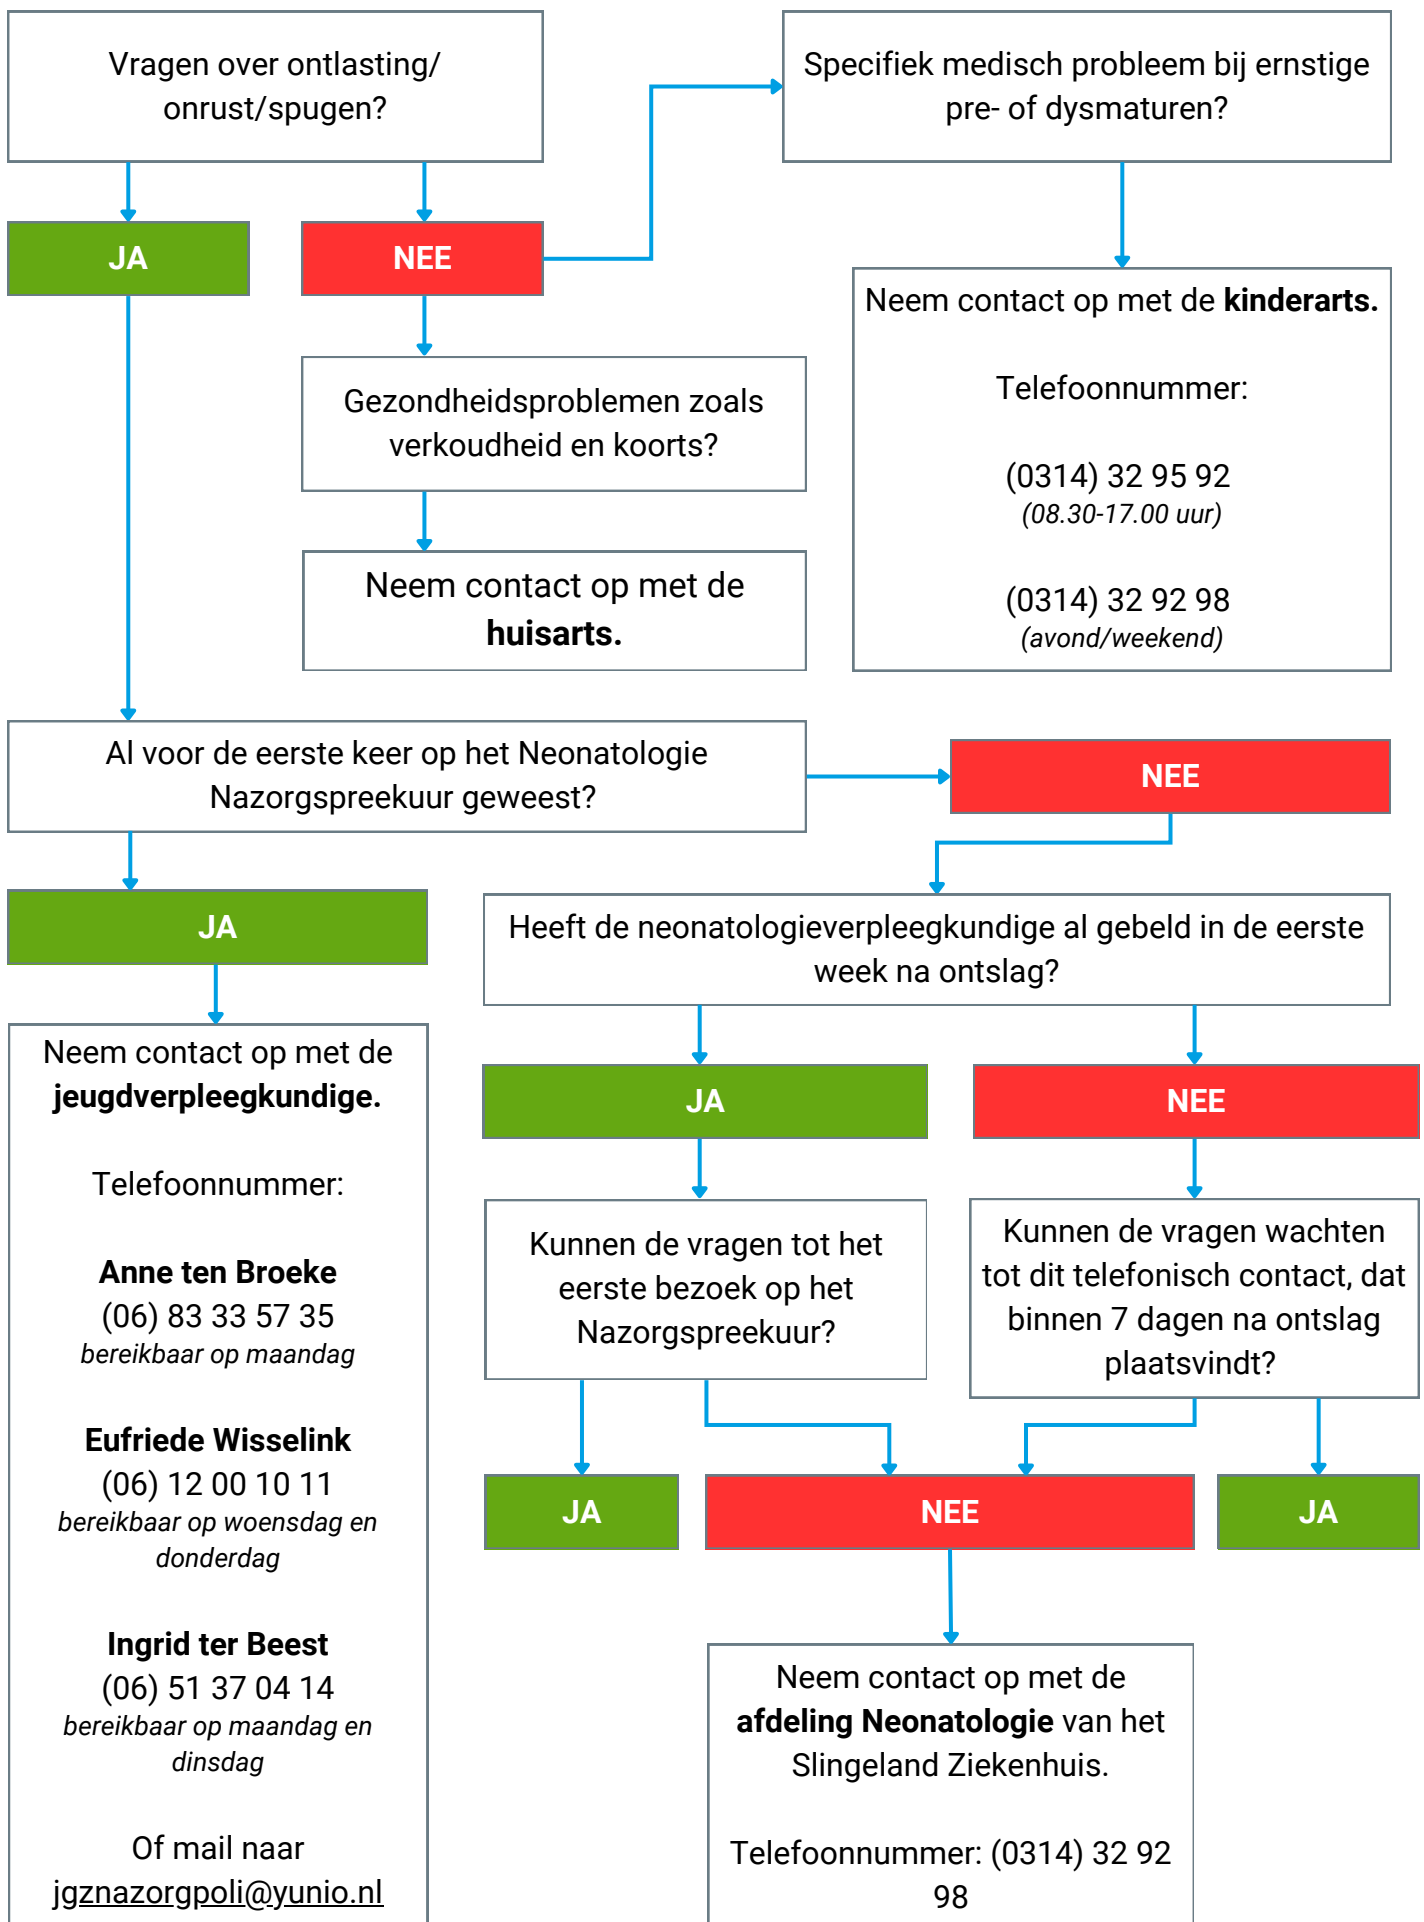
Vragen over ontlasting/ onrust/spugen?

Specifiek medisch probleem bij ernstige pre- of dysmaturen?

JA

NEE

Neem contact op met de **kinderarts.**

Telefoonnummer:

(0314) 32 95 92
*(08.30-17.00 uur)*

(0314) 32 92 98
*(avond/weekend)*

Gezondheidsproblemen zoals verkoudheid en koorts?

Neem contact op met de **huisarts.**

Al voor de eerste keer op het Neonatologie Nazorgspreekuur geweest?

NEE

JA

Heeft de neonatologieverpleegkundige al gebeld in de eerste week na ontslag?

Neem contact op met de **jeugdverpleegkundige.**

Telefoonnummer:

**Anne ten Broeke**
(06) 83 33 57 35
*bereikbaar op maandag*

**Eufriede Wisselink**
(06) 12 00 10 11
*bereikbaar op woensdag en donderdag*

**Ingrid ter Beest**
(06) 51 37 04 14
*bereikbaar op maandag en dinsdag*

Of mail naar
jgznazorgpoli@yunio.nl

JA

NEE

Kunnen de vragen tot het eerste bezoek op het Nazorgspreekuur?

Kunnen de vragen wachten tot dit telefonisch contact, dat binnen 7 dagen na ontslag plaatsvindt?

JA

NEE

JA

Neem contact op met de **afdeling Neonatologie** van het Slingeland Ziekenhuis.

Telefoonnummer: (0314) 32 92 98